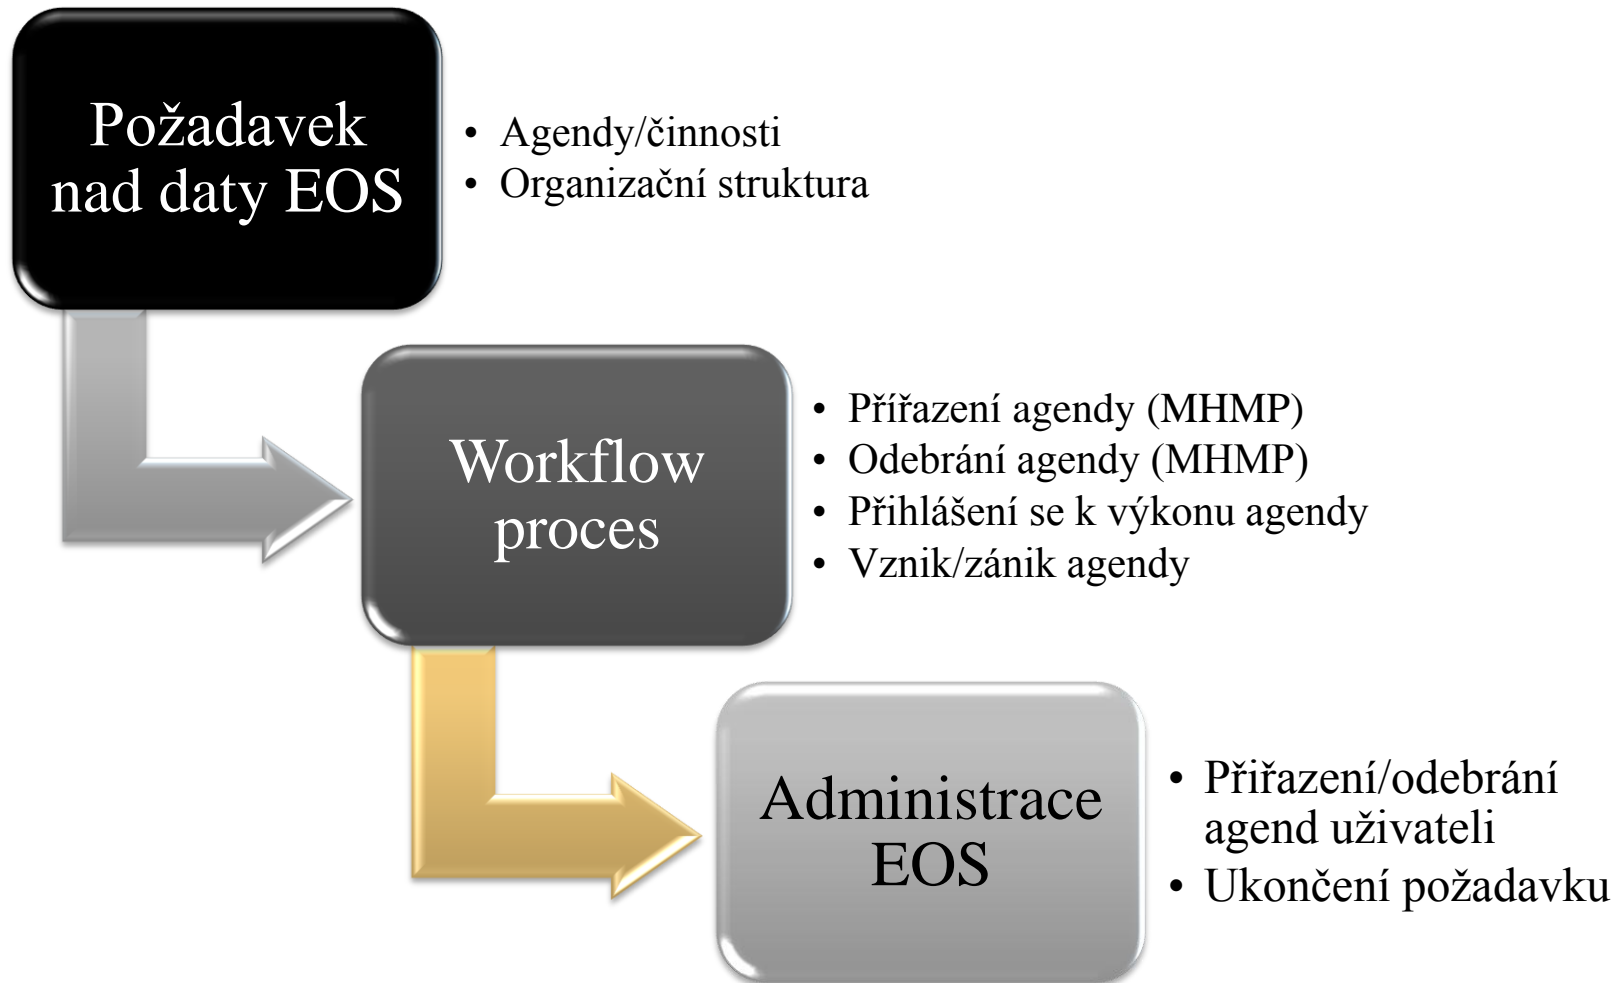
Požadavek nad daty EOS

- Agendy/činnosti
- Organizační struktura

Workflow proces

- Přířazení agendy (MHMP)
- Odebrání agendy (MHMP)
- Přihlášení se k výkonu agendy
- Vznik/zánik agendy

Administrace EOS

- Přiřazení/odebrání agend uživateli
- Ukončení požadavku